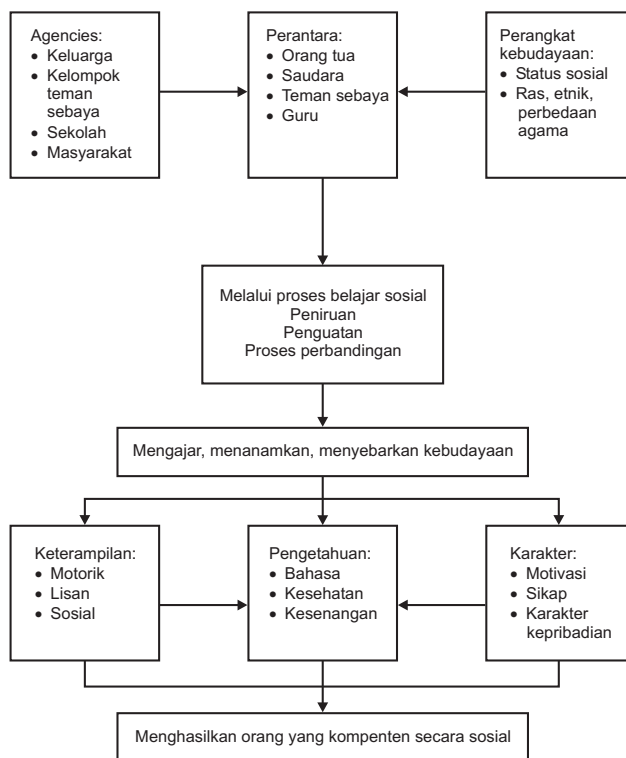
Agencies:
• Keluarga
• Kelompok teman sebaya
• Sekolah
• Masyarakat

Perantara:
• Orang tua
• Saudara
• Teman sebaya
• Guru

Perangkat kebudayaan:
• Status sosial
• Ras, etnik, perbedaan agama

Melalui proses belajar sosial
Peniruan
Penguatan
Proses perbandingan

Mengajar, menanamkan, menyebarkan kebudayaan

Keterampilan:
• Motorik
• Lisan
• Sosial

Pengetahuan:
• Bahasa
• Kesehatan
• Kesenangan

Karakter:
• Motivasi
• Sikap
• Karakter kepribadian

Menghasilkan orang yang kompenten secara sosial